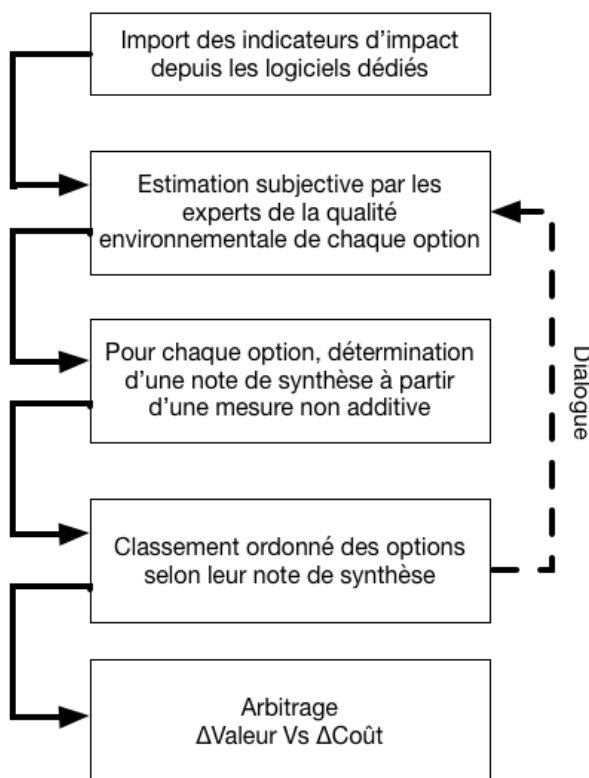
Import des indicateurs d'impact depuis les logiciels dédiés

Estimation subjective par les experts de la qualité environnementale de chaque option

Pour chaque option, détermination d'une note de synthèse à partir d'une mesure non additive

Classement ordonné des options selon leur note de synthèse

Arbitrage
ΔValeur Vs ΔCoût

Dialogue